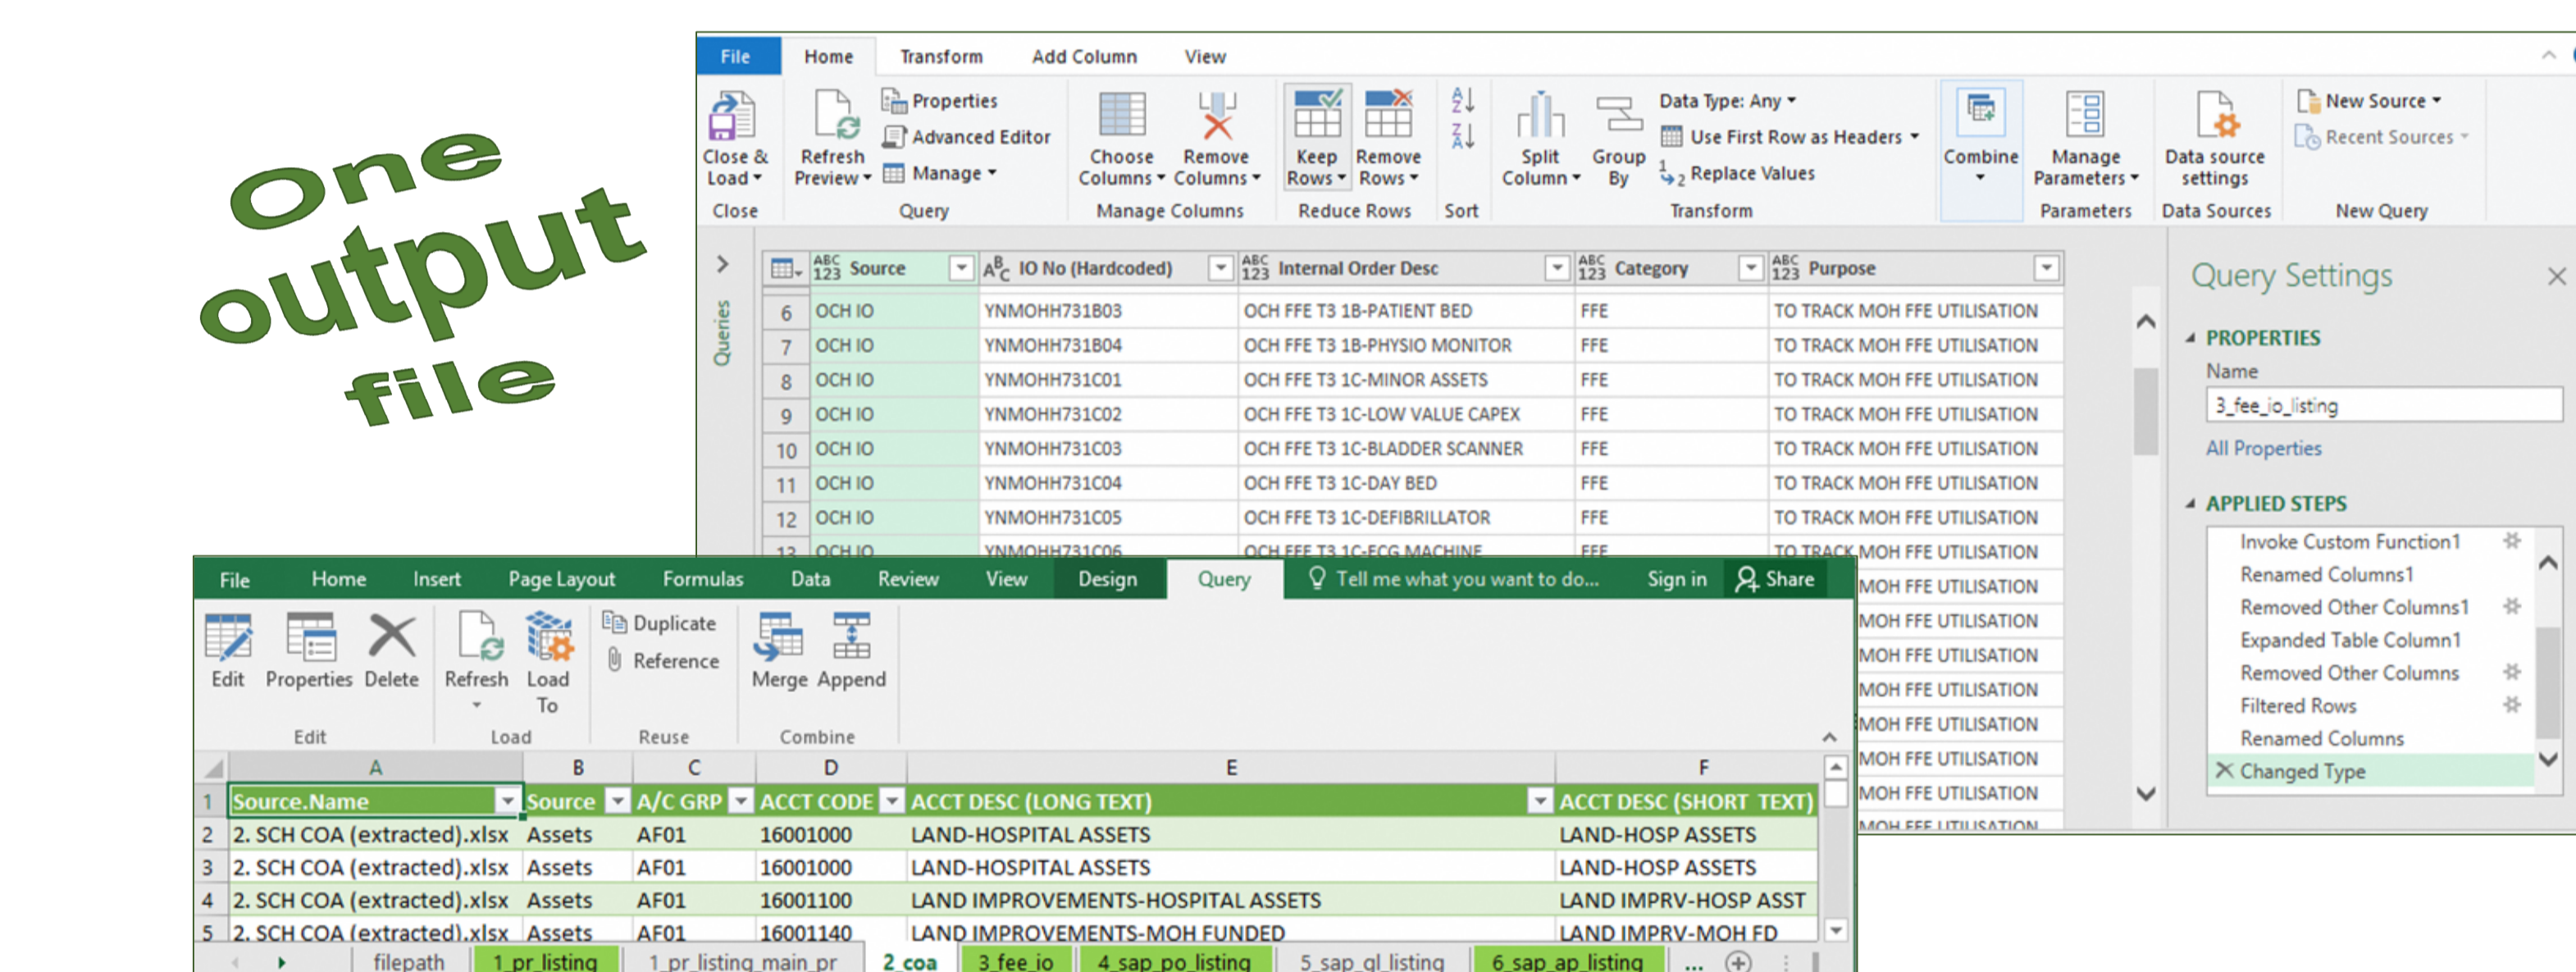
One output file

File Home Transform Add Column View

Close & Load
Close

Refresh Preview
Properties
Advanced Editor
Manage
Query

Choose Columns
Remove Columns
Manage Columns

Keep Rows
Remove Rows
Reduce Rows

Sort

Split Column
Group By
Data Type: Any
Use First Row as Headers
Replace Values
Transform

Combine

Manage Parameters
Parameters

Data source settings
Data Sources

New Source
Recent Sources
New Query

Queries

| | Source | IO No (Hardcoded) | Internal Order Desc | Category | Purpose |
|---|---|---|---|---|---|
| 6 | OCH IO | YNMOHH731B03 | OCH FFE T3 1B-PATIENT BED | FFE | TO TRACK MOH FFE UTILISATION |
| 7 | OCH IO | YNMOHH731B04 | OCH FFE T3 1B-PHYSIO MONITOR | FFE | TO TRACK MOH FFE UTILISATION |
| 8 | OCH IO | YNMOHH731C01 | OCH FFE T3 1C-MINOR ASSETS | FFE | TO TRACK MOH FFE UTILISATION |
| 9 | OCH IO | YNMOHH731C02 | OCH FFE T3 1C-LOW VALUE CAPEX | FFE | TO TRACK MOH FFE UTILISATION |
| 10 | OCH IO | YNMOHH731C03 | OCH FFE T3 1C-BLADDER SCANNER | FFE | TO TRACK MOH FFE UTILISATION |
| 11 | OCH IO | YNMOHH731C04 | OCH FFE T3 1C-DAY BED | FFE | TO TRACK MOH FFE UTILISATION |
| 12 | OCH IO | YNMOHH731C05 | OCH FFE T3 1C-DEFIBRILLATOR | FFE | TO TRACK MOH FFE UTILISATION |
| 13 | OCH IO | YNMOHH731C06 | OCH FFE T3 1C-ECG MACHINE | FFE | TO TRACK MOH FFE UTILISATION |

MOH FFE UTILISATION
MOH FFE UTILISATION
MOH FFE UTILISATION
MOH FFE UTILISATION
MOH FFE UTILISATION
MOH FFE UTILISATION
MOH FFE UTILISATION
MOH FFE UTILISATION
MOH FFE UTILISATION

Query Settings

PROPERTIES
Name
3_fee_io_listing
All Properties

APPLIED STEPS
Invoke Custom Function1
Renamed Columns1
Removed Other Columns1
Expanded Table Column1
Removed Other Columns
Filtered Rows
Renamed Columns
Changed Type

File Home Insert Page Layout Formulas Data Review View Design Query Tell me what you want to do... Sign in Share

Edit Properties Delete
Edit
Refresh Load To
Load
Duplicate
Reference
Reuse
Merge Append
Combine

| | A | B | C | D | E | F |
|---|---|---|---|---|---|---|
| 1 | Source.Name | Source | A/C GRP | ACCT CODE | ACCT DESC (LONG TEXT) | ACCT DESC (SHORT TEXT) |
| 2 | 2. SCH COA (extracted).xlsx | Assets | AF01 | 16001000 | LAND-HOSPITAL ASSETS | LAND-HOSP ASSETS |
| 3 | 2. SCH COA (extracted).xlsx | Assets | AF01 | 16001000 | LAND-HOSPITAL ASSETS | LAND-HOSP ASSETS |
| 4 | 2. SCH COA (extracted).xlsx | Assets | AF01 | 16001100 | LAND IMPROVEMENTS-HOSPITAL ASSETS | LAND IMPRV-HOSP ASST |
| 5 | 2. SCH COA (extracted).xlsx | Assets | AF01 | 16001140 | LAND IMPROVEMENTS-MOH FUNDED | LAND IMPRV-MOH FD |

filepath 1_pr_listing 1_pr_listing_main_pr 2_coa 3_fee_io 4_sap_po_listing 5_sap_gl_listing 6_sap_ap_listing ...